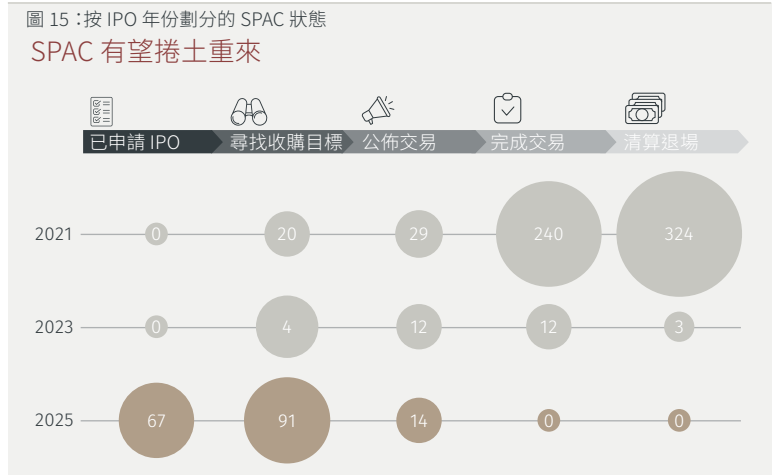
圖 15：按 IPO 年份劃分的 SPAC 狀態

SPAC 有望捲土重來

| | 已申請 IPO | 尋找收購目標 | 公佈交易 | 完成交易 | 清算退場 |
|---|---|---|---|---|---|
| 2021 | 0 | 20 | 29 | 240 | 324 |
| 2023 | 0 | 4 | 12 | 12 | 3 |
| 2025 | 67 | 91 | 14 | 0 | 0 |